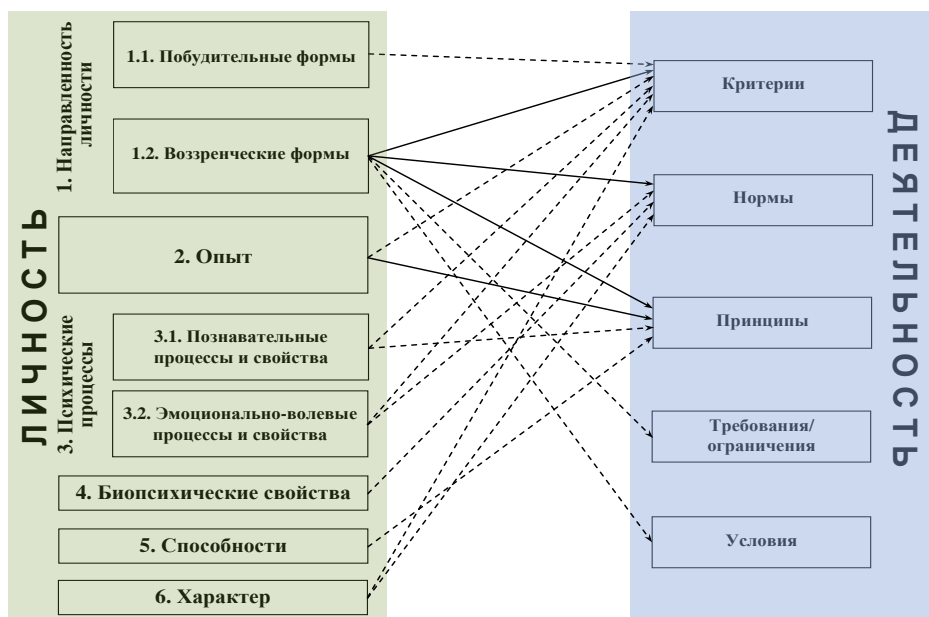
ЛИЧНОСТЬ

1. Направленность личности

1.1. Побудительные формы

1.2. Воззренческие формы

2. Опыт

3. Психические процессы

3.1. Познавательные процессы и свойства

3.2. Эмоционально-волевые процессы и свойства

4. Биопсихические свойства

5. Способности

6. Характер

ДЕЯТЕЛЬНОСТЬ

Критерии

Нормы

Принципы

Требования/ ограничения

Условия